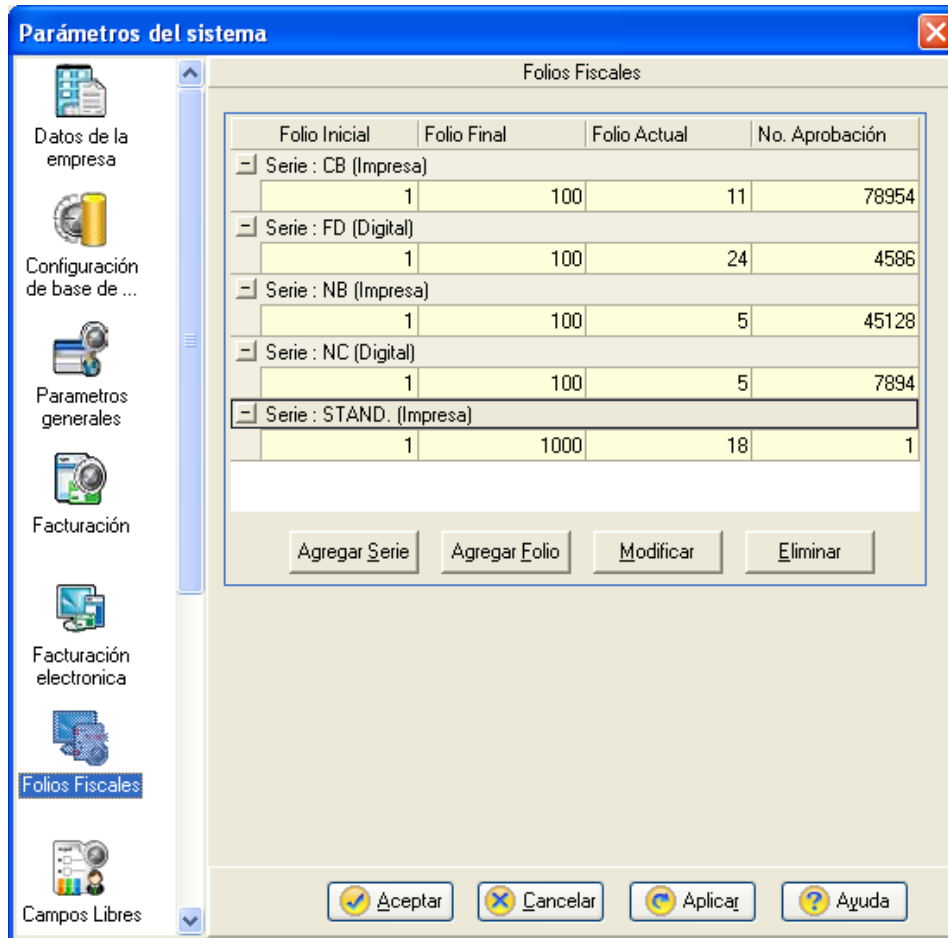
Parámetros del sistema

Datos de la empresa

Configuración de base de ...

Parametros generales

Facturación

Facturación electronica

Folios Fiscales

Campos Libres

Folios Fiscales

| Folio Inicial | Folio Final | Folio Actual | No. Aprobación |
|---|---|---|---|
| Serie : CB (Impresa) | | | |
| 1 | 100 | 11 | 78954 |
| Serie : FD (Digital) | | | |
| 1 | 100 | 24 | 4586 |
| Serie : NB (Impresa) | | | |
| 1 | 100 | 5 | 45128 |
| Serie : NC (Digital) | | | |
| 1 | 100 | 5 | 7894 |
| Serie : STAND. (Impresa) | | | |
| 1 | 1000 | 18 | 1 |

Agregar Serie | Agregar Folio | Modificar | Eliminar

Aceptar | Cancelar | Aplicar | Ayuda